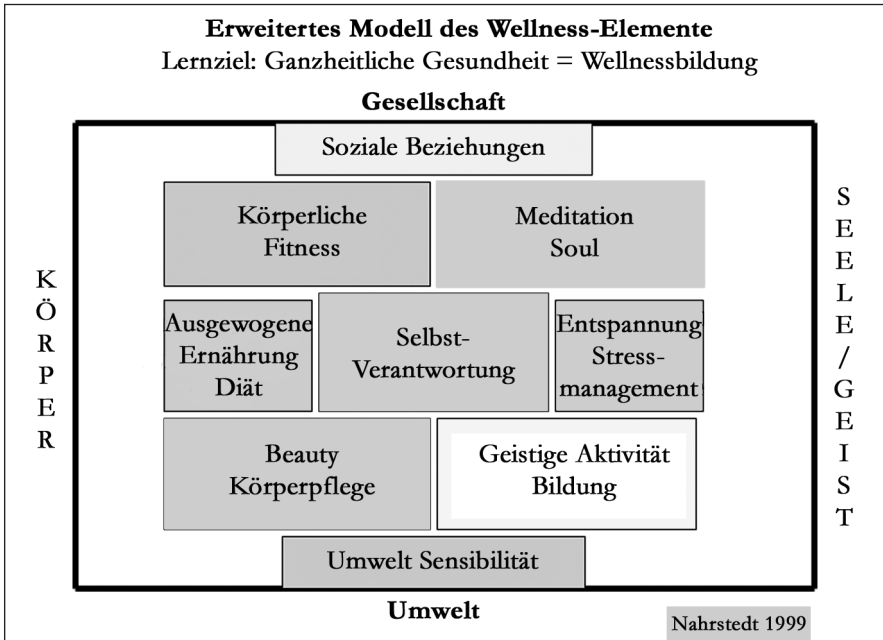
Erweitertes Modell des Wellness-Elemente
Lernziel: Ganzheitliche Gesundheit = Wellnessbildung

Gesellschaft

Soziale Beziehungen

Körperliche Fitness

Meditation Soul

KÖRPER

Ausgewogene Ernährung Diät

Selbst-Verantwortung

Entspannung Stress-management

SEELE/GEIST

Beauty Körperpflege

Geistige Aktivität Bildung

Umwelt Sensibilität

Umwelt

Nahrstedt 1999